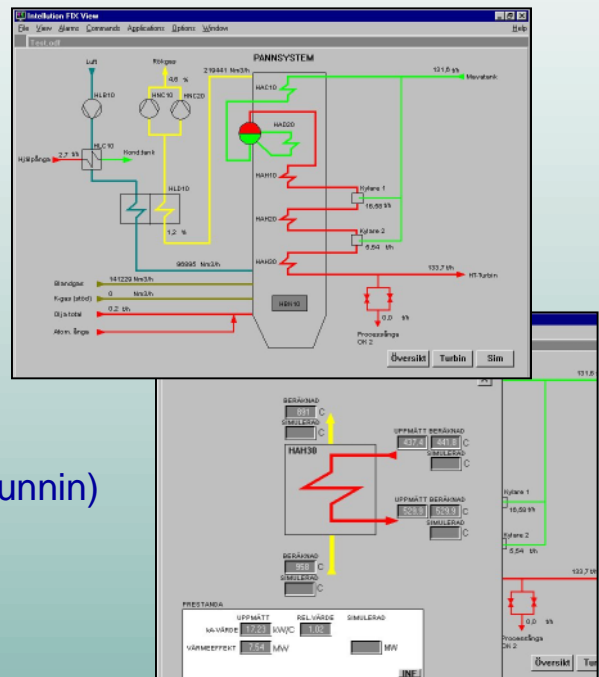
Intellution FIX View
File View Alarms Commands Applications Options Window Help
Test.odf
PANNSYSTEM
Luft
Rökgas
HLB10
HNC10 HNC20
4,6 %
219441 Nm3/h
HAC10
131,8 t/h
Mavatank
HAD20
Hjälpånga 2,7 t/h
HLC10
Hondtank
HLD10
HAH10
Kylare 1
16,58 t/h
HAH20
Kylare 2
5,54 t/h
1,2 %
98895 Nm3/h
HAH30
133,7 t/h
HT-Turbin
Blandgas 141229 Nm3/h
Kgas (stöd) 0 Nm3/h
Olja total 0,2 t/h
Atom. ånga
HBN10
0,0 t/h
Processånga OK 2
Översikt Turbin Sim
BERÄKNAD
891 C
SIMULERAD
C
UPPMÄTT BERÄKNAD
437,4 441,8 C
SIMULERAD
C
HAH30
UPPMÄTT BERÄKNAD
529,3 529,9 C
SIMULERAD
C
BERÄKNAD
958 C
SIMULERAD
C
PRESTANDA
UPPMÄTT REL.VÄRDE SIMULERAD
kA-VÄRDE 17,23 kW/C 1,00
VÄRMEEFFEKT 7,54 MW MW
INF
131,8
Kylare 1
16,58 t/h
Kylare 2
5,54 t/h
133,7
0,0 t/h
Processånga OK 2
Översikt Tur
unnin)